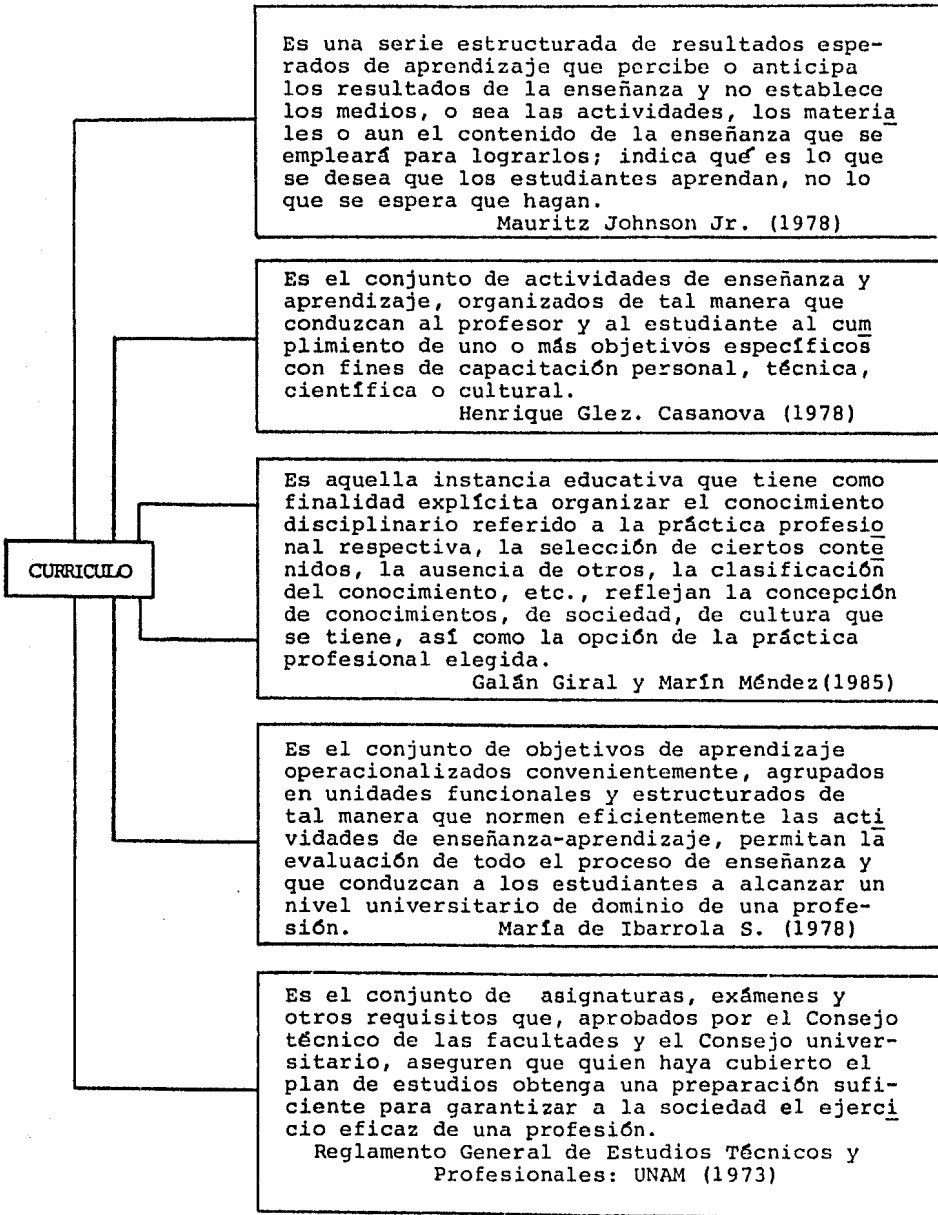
CURRICULO

Es una serie estructurada de resultados esperados de aprendizaje que percibe o anticipa los resultados de la enseñanza y no establece los medios, o sea las actividades, los materiales o aun el contenido de la enseñanza que se empleará para lograrlos; indica qué es lo que se desea que los estudiantes aprendan, no lo que se espera que hagan.
Mauritz Johnson Jr. (1978)

Es el conjunto de actividades de enseñanza y aprendizaje, organizados de tal manera que conduzcan al profesor y al estudiante al cumplimiento de uno o más objetivos específicos con fines de capacitación personal, técnica, científica o cultural.
Henrique Glez. Casanova (1978)

Es aquella instancia educativa que tiene como finalidad explícita organizar el conocimiento disciplinario referido a la práctica profesional respectiva, la selección de ciertos contenidos, la ausencia de otros, la clasificación del conocimiento, etc., reflejan la concepción de conocimientos, de sociedad, de cultura que se tiene, así como la opción de la práctica profesional elegida.
Galán Giral y Marín Méndez(1985)

Es el conjunto de objetivos de aprendizaje operacionalizados convenientemente, agrupados en unidades funcionales y estructurados de tal manera que normen eficientemente las actividades de enseñanza-aprendizaje, permitan la evaluación de todo el proceso de enseñanza y que conduzcan a los estudiantes a alcanzar un nivel universitario de dominio de una profesión.
María de Ibarrola S. (1978)

Es el conjunto de asignaturas, exámenes y otros requisitos que, aprobados por el Consejo técnico de las facultades y el Consejo universitario, aseguren que quien haya cubierto el plan de estudios obtenga una preparación suficiente para garantizar a la sociedad el ejercicio eficaz de una profesión.
Reglamento General de Estudios Técnicos y Profesionales: UNAM (1973)